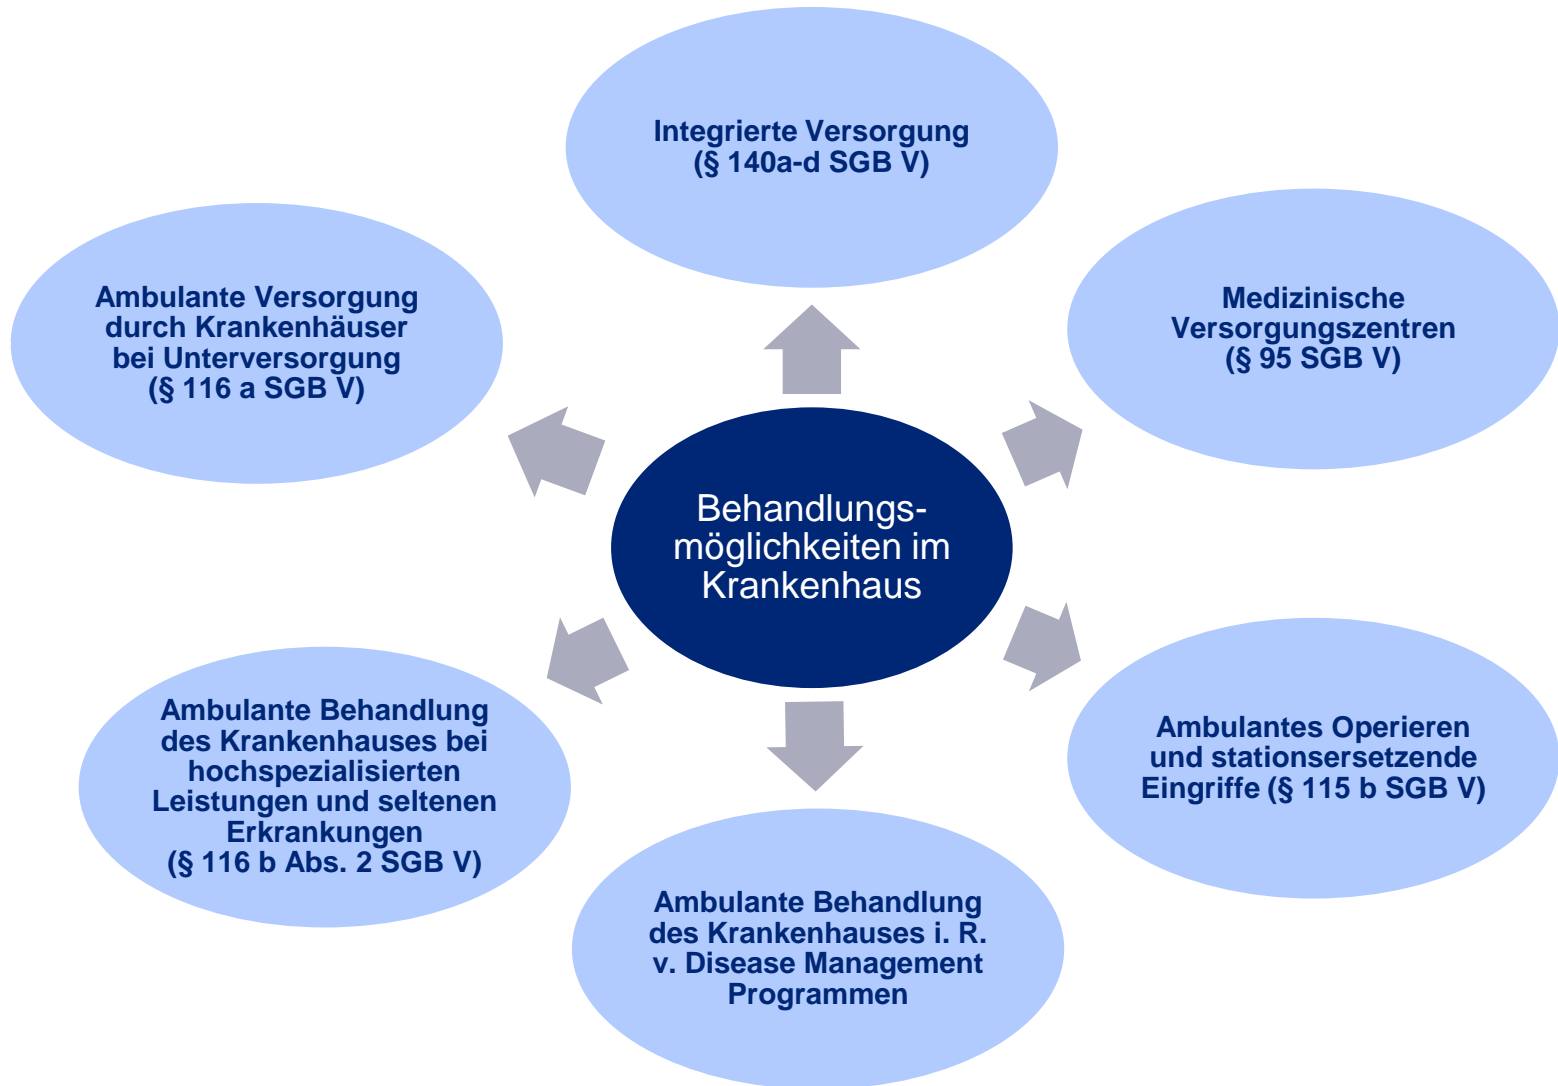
Behandlungsmöglichkeiten im Krankenhaus

Integrierte Versorgung (§ 140a-d SGB V)

Medizinische Versorgungszentren (§ 95 SGB V)

Ambulantes Operieren und stationsersetzende Eingriffe (§ 115 b SGB V)

Ambulante Behandlung des Krankenhauses i. R. v. Disease Management Programmen

Ambulante Behandlung des Krankenhauses bei hochspezialisierten Leistungen und seltenen Erkrankungen (§ 116 b Abs. 2 SGB V)

Ambulante Versorgung durch Krankenhäuser bei Unterversorgung (§ 116 a SGB V)